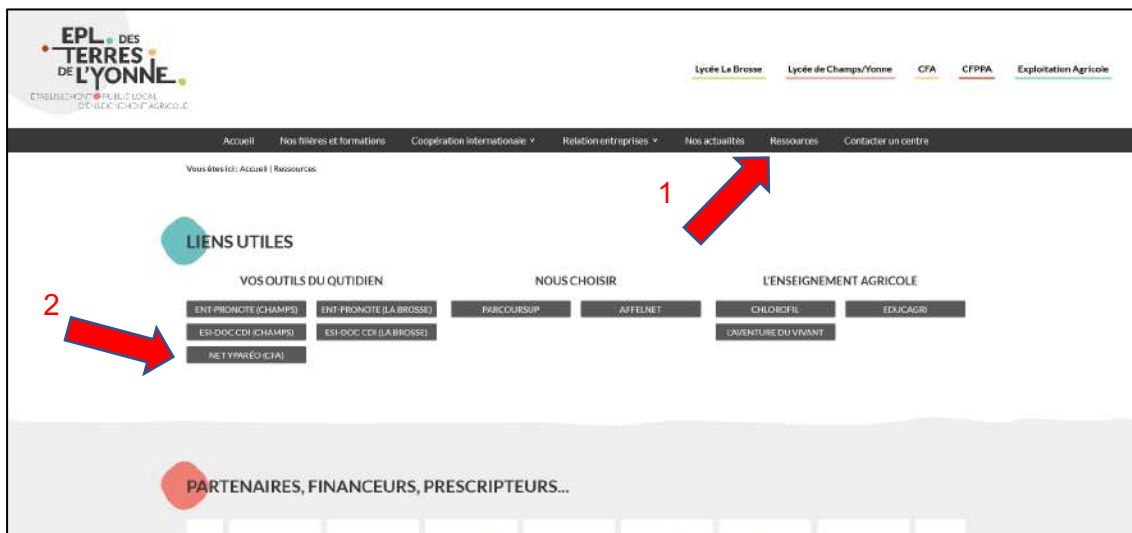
EPL DES TERRES DE L'YONNE

ÉTABLISSEMENT PUBLIC LOCAL D'ENSEIGNEMENT AGRICOLE

Lycée La Brosse Lycée de Champs/Yonne CFA CFPPA Exploitation Agricole

Accueil Nos filières et formations Coopération internationale Relation entreprises Nos actualités Ressources Contacter un centre

Vous êtes ici : Accueil | Ressources

1

LIENS UTILES

VOS OUTILS DU QUTIDIEN

ENT-PRONOTE (CHAMPS) ENT-PRONOTE (LA BROSSE)
ESI-DOC CDI (CHAMPS) ESI-DOC CDI (LA BROSSE)
NET YPARÉO (CFA)

NOUS CHOISIR

PARCOURSUP AFFELNET

L'ENSEIGNEMENT AGRICOLE

CHLOROFIL EDUCAGRI
L'AVENTURE DU VIVANT

2

PARTENAIRES, FINANCEURS, PRESCRIPTEURS...